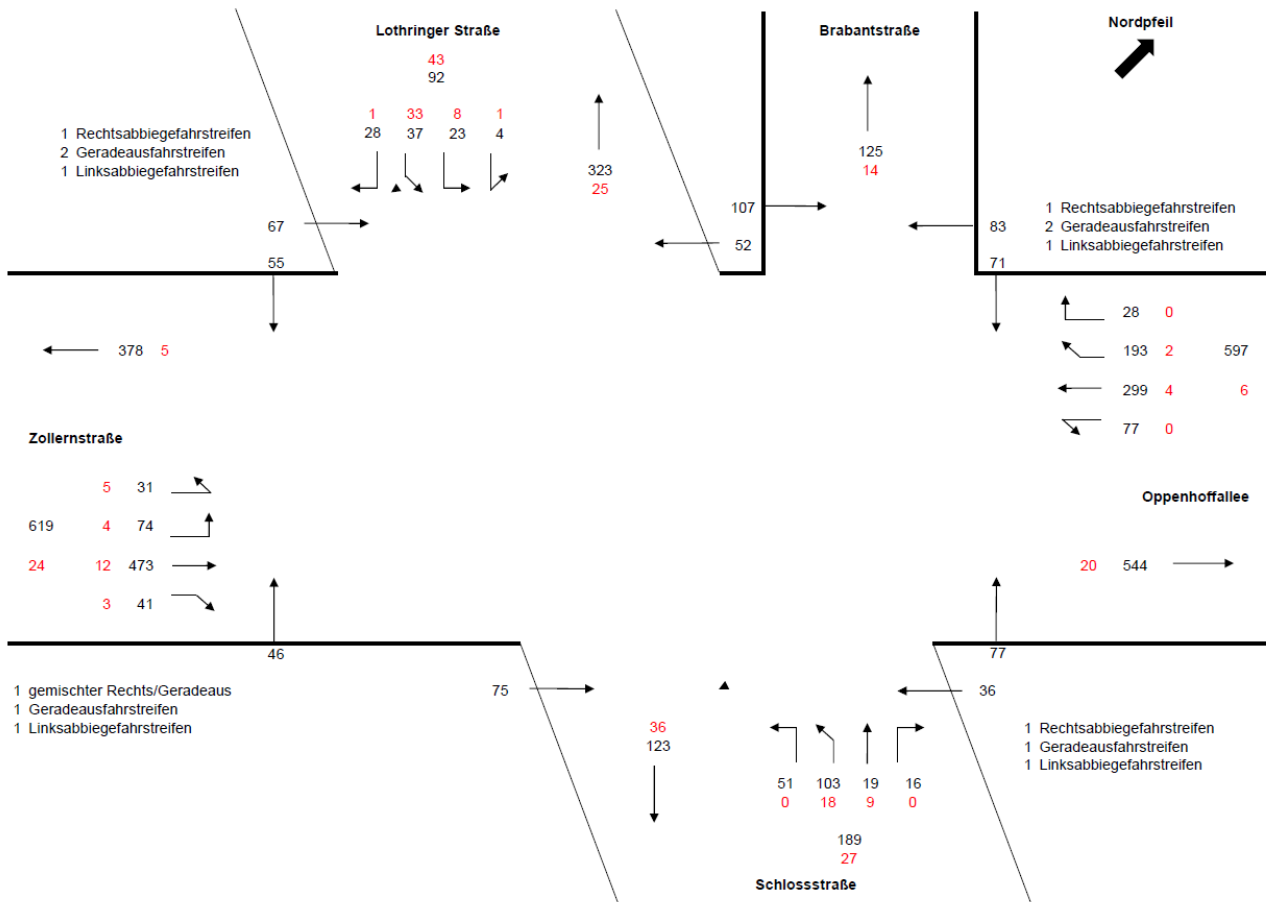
Lothringer Straße

43
92

1 33 8 1
28 37 23 4

1 Rechtsabbiegefahrstreifen
2 Geradeausfahrstreifen
1 Linksabbiegefahrstreifen

323
25

Brabantstraße

125
14

Nordpfeil

107
52

67
55

83
71

1 Rechtsabbiegefahrstreifen
2 Geradeausfahrstreifen
1 Linksabbiegefahrstreifen

378 5

28 0
193 2 597
299 4 6
77 0

Zollernstraße

5 31
619 4 74
24 12 473
3 41

Oppenhoffallee

20 544

46

77

1 gemischter Rechts/Geradeaus
1 Geradeausfahrstreifen
1 Linksabbiegefahrstreifen

75

36

36
123

1 Rechtsabbiegefahrstreifen
1 Geradeausfahrstreifen
1 Linksabbiegefahrstreifen

51 103 19 16
0 18 9 0

189
27

Schlossstraße